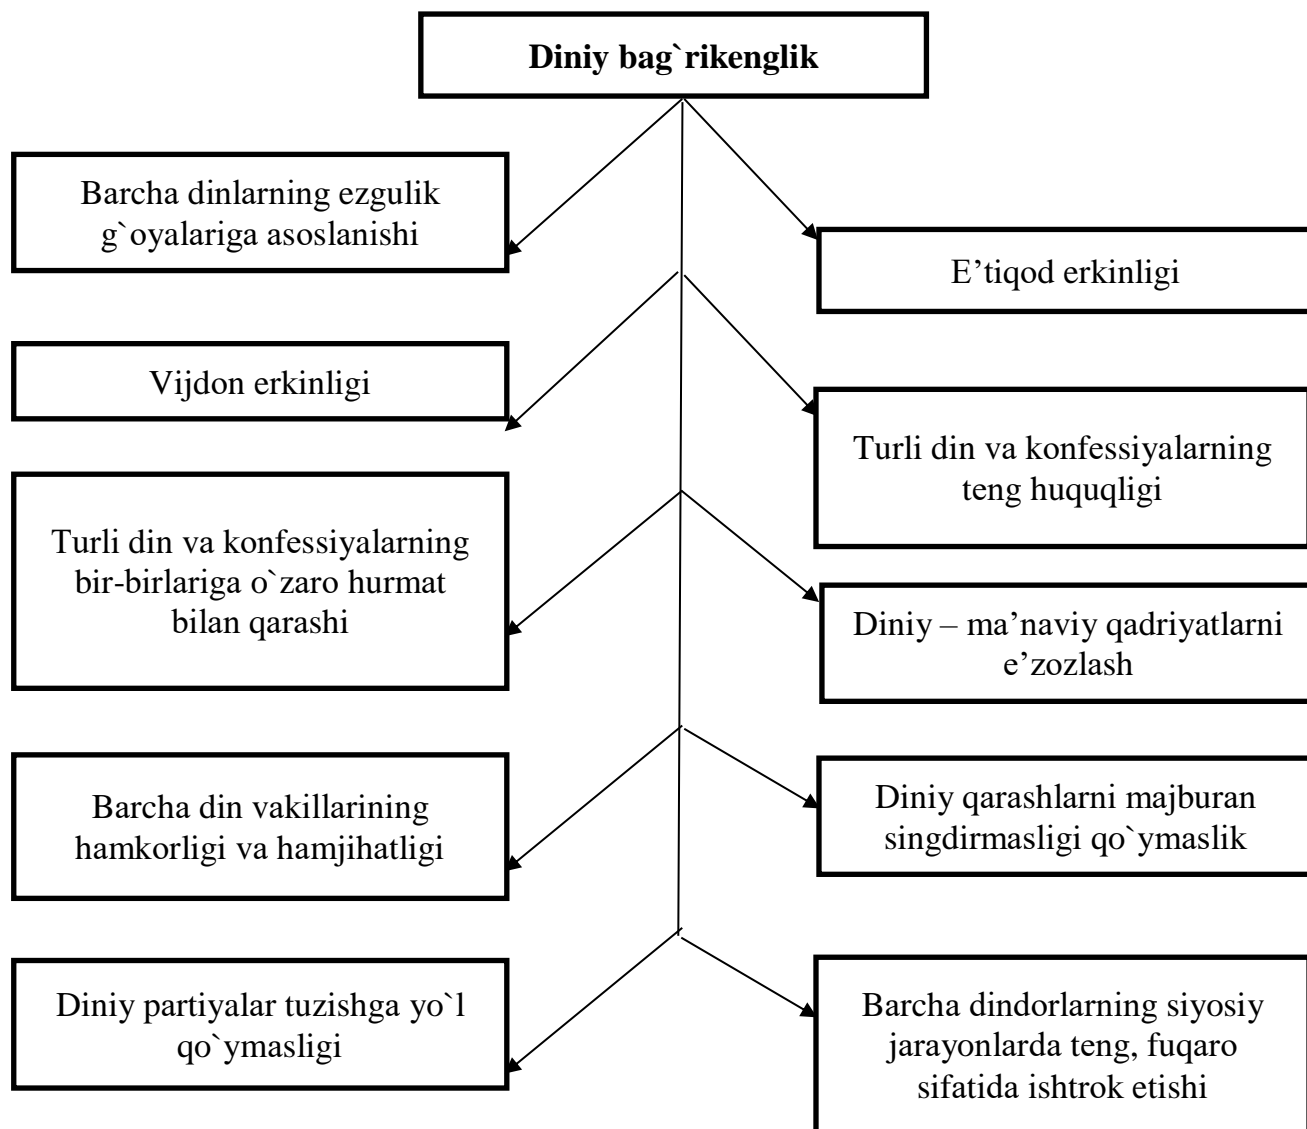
Diniy bag`rikenglik

Barcha dinlarning ezgulik g`oyalariga asoslanishi

E’tiqod erkinligi

Vijdon erkinligi

Turli din va konfessiyalarning teng huquqligi

Turli din va konfessiyalarning bir-birlariga o`zaro hurmat bilan qarashi

Diniy – ma’naviy qadriyatlarni e’zozlash

Barcha din vakillarining hamkorligi va hamjihatligi

Diniy qarashlarni majburan singdirmasligi qo`ymaslik

Diniy partiyalar tuzishga yo`l qo`ymasligi

Barcha dindorlarning siyosiy jarayonlarda teng, fuqaro sifatida ishtrok etishi